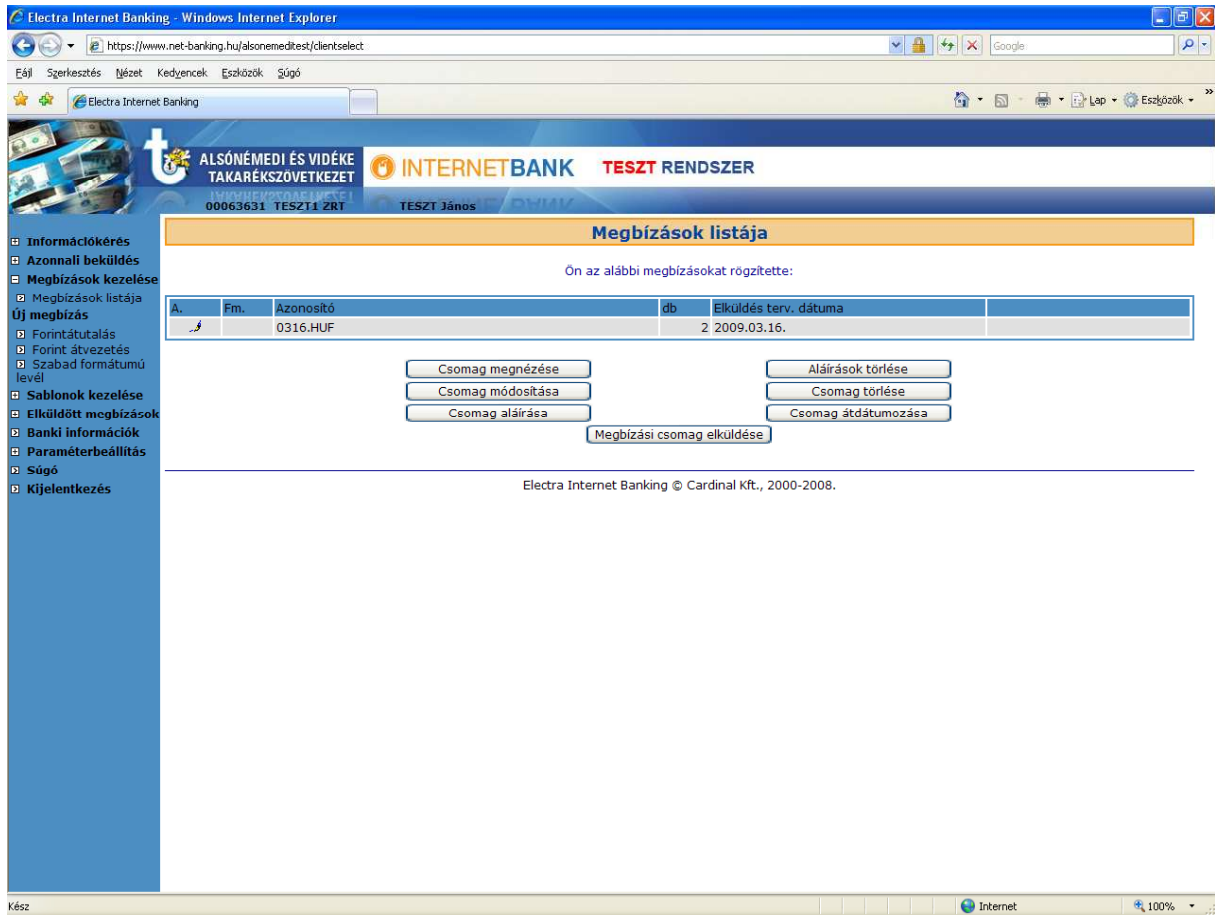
Electra Internet Banking - Windows Internet Explorer

https://www.net-banking.hu/alsonemeditest/clientselect

Google

Fájl Szerkesztés Nézet Kedvencek Eszközök Súgó

Electra Internet Banking

Lap Eszközök

ALSÓNÉMEDI ÉS VIDÉKE TAKARÉKSZÖVETKEZET

INTERNETBANK TESZT RENDSZER

00063631 TESZT1 ZRT TESZT János

Információkérés
Azonnali beküldés
Megbízások kezelése
Megbízások listája
Új megbízás
Forintátutalás
Forint átvezetés
Szabad formátumú levél
Sablonok kezelése
Elküldött megbízások
Banki információk
Paraméterbeállítás
Súgó
Kijelentkezés

Megbízások listája

Ön az alábbi megbízásokat rögzítette:

| A. | Fm. | Azonosító | db | Elküldés terv. dátuma | |
|---|---|---|---|---|---|
| | | 0316.HUF | 2 | 2009.03.16. | |

Csomag megnézése
Aláírások törlése
Csomag módosítása
Csomag törlése
Csomag aláírása
Csomag átdátumozása
Megbízási csomag elküldése

Electra Internet Banking © Cardinal Kft., 2000-2008.

Kész

Internet

100%